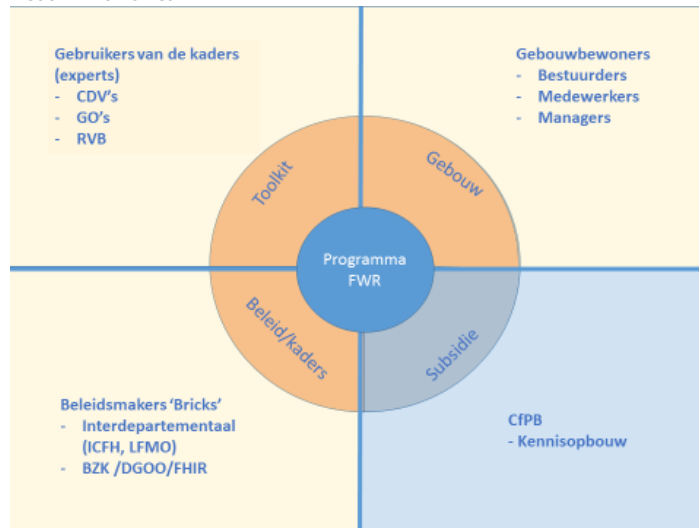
Gebruikers van de kaders (experts)
- CDV's
- GO's
- RVB

Gebouwbewoners
- Bestuurders
- Medewerkers
- Managers

Toolkit

Gebouw

Programma FWR

Beleid/kaders

Subsidie

Beleidsmakers 'Bricks'
- Interdepartementaal (ICFH, LFMO)
- BZK /DGOO/FHIR

CfPB
- Kennisopbouw